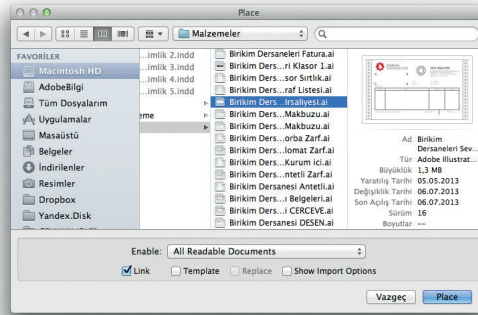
Place

Malzemeler

FAVORİLER
Macintosh HD
AdobeBilgi
Tüm Dosyalarım
Uygulamalar
Masaüstü
Belgeler
İndirilenler
Resimler
Dropbox
Yandex.Disk

...imlik 2.indd
...imlik 3.indd
...imlik 4.indd
...imlik 5.indd
...eme

Birikim Dersaneleri Fatura.ai
Birikim Ders...ri Klasor 1.ai
Birikim Ders...sor Sırtlık.ai
Birikim Ders...raf Listesi.ai
Birikim Ders...İrsaliyesi.ai
Birikim Ders...Makbuzu.ai
Birikim Ders...Makbuzu.ai
Birikim Ders...orba Zarf.ai
Birikim Ders...lomat Zarf.ai
Birikim Ders...Kurum ici.ai
Birikim Ders...ntetli Zarf.ai
Birikim Dersanesi Antetli.ai
Birikim Ders...ı Belgeleri.ai
Birikim Ders...i CERCEVE.ai
Birikim Dersanesi DESEN.ai

Ad Birikim Dersaneleri Sev...
Tür Adobe Illustrat...
Büyüklük 1,3 MB
Yaratılış Tarihi 05.05.2013
Değişiklik Tarihi 06.07.2013
Son Açılış Tarihi 06.07.2013
Sürüm 16
Boyutlar --

Enable: All Readable Documents
Link
Template
Replace
Show Import Options
Vazgeç
Place